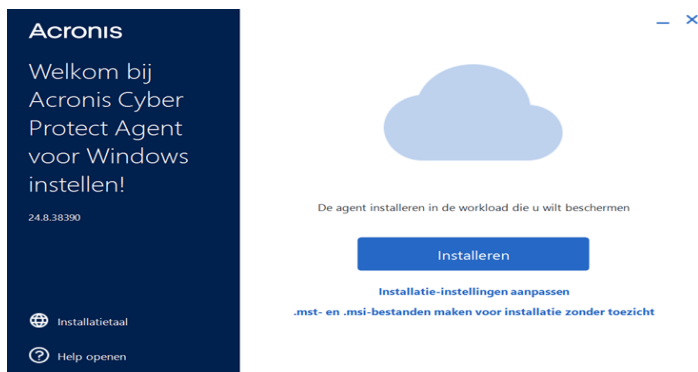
Acronis

Welkom bij Acronis Cyber Protect Agent voor Windows instellen!

24.8.38390

Installatietaal

Help openen

_ ×

De agent installeren in de workload die u wilt beschermen

Installeren

Installatie-instellingen aanpassen

.mst- en .msi-bestanden maken voor installatie zonder toezicht